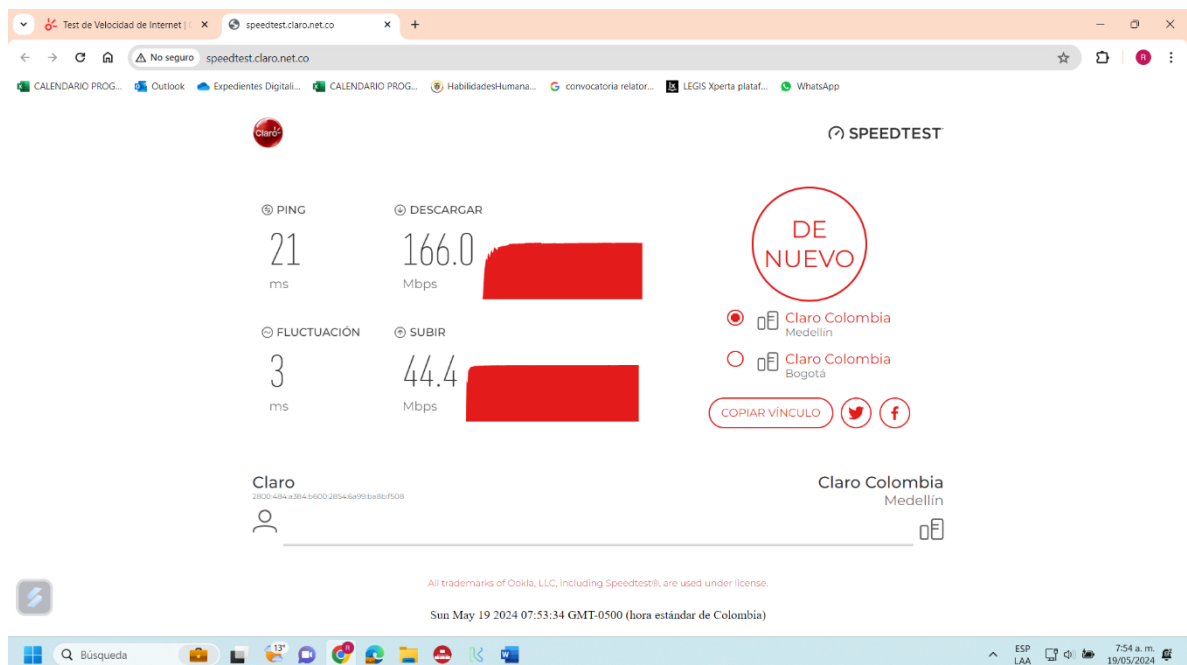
Test de Velocidad de Internet | × speedtest.claro.net.co × +

No seguro speedtest.claro.net.co

CALENDARIO PROG... Outlook Expedientes Digitali... CALENDARIO PROG... HabilidadesHumana... convocatoria relator... LEGIS Xperta plataf... WhatsApp

Claro

SPEEDTEST

PING
21
ms

DESCARGAR
166.0
Mbps

FLUCTUACIÓN
3
ms

SUBIR
44.4
Mbps

DE NUEVO

Claro Colombia
Medellín

Claro Colombia
Bogotá

COPIAR VÍNCULO

Claro
2800:484:a384:b600:2854:6a99:ba8b:f508

Claro Colombia
Medellín

All trademarks of Ookla, LLC, including Speedtest®, are used under license.

Sun May 19 2024 07:53:34 GMT-0500 (hora estándar de Colombia)

Búsqueda 13° ESP LAA 7:54 a. m. 19/05/2024